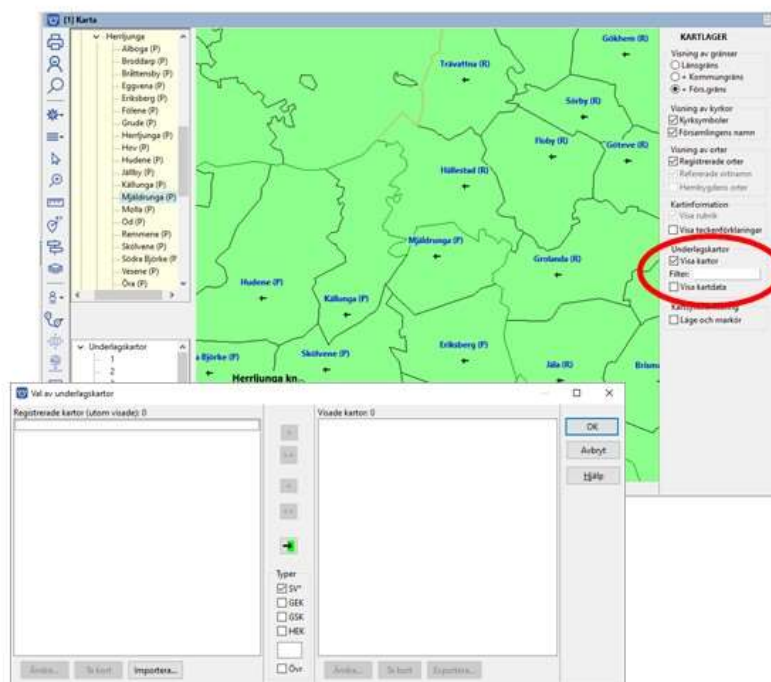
[1] Karta

Herrljunga
Alboga (P)
Broddarp (P)
Bråttensby (P)
Eggvena (P)
Eriksberg (P)
Fölene (P)
Grude (P)
Herrljunga (P)
Hov (P)
Hudene (P)
Jällby (P)
Källunga (P)
Mjäldrunga (P)
Molla (P)
Od (P)
Remmene (P)
Skölvene (P)
Södra Björke (P)
Vesene (P)
Öra (P)

Underlagskartor
1
2

Gökhem (R)
Trävattna (R)
Sörby (R)
Floby (R)
Göteve (R)
Hällestad (R)
Mjäldrunga (P)
Grolanda (R)
Hudene (P)
Källunga (P)
Eriksberg (P)
Björke (P)
Skölvene (P)
Jäla (R)
Brismene
Herrljunga kn...

KARTLAGER
Visning av gränser
Länsgräns
+ Kommungräns
+ Förs.gräns
Visning av kyrkor
Kyrksymboler
Församlingens namn
Visning av orter
Registrerade orter
Refererade ortnamn
Hembygdens orter
Kartinformation
Visa rubrik
Visa teckenförklaringar
Underlagskartor
Visa kartor
Filter:
Visa kartdata
Läge och markör

Val av underlagskartor
Registrerade kartor (utom visade): 0
Visade kartor: 0
OK
Avbryt
Hjälp
Typer
SV*
GEK
GSK
HEK
Övr
Ändra...
Till kort
Importera...
Ändra...
Till kort
Exportera...